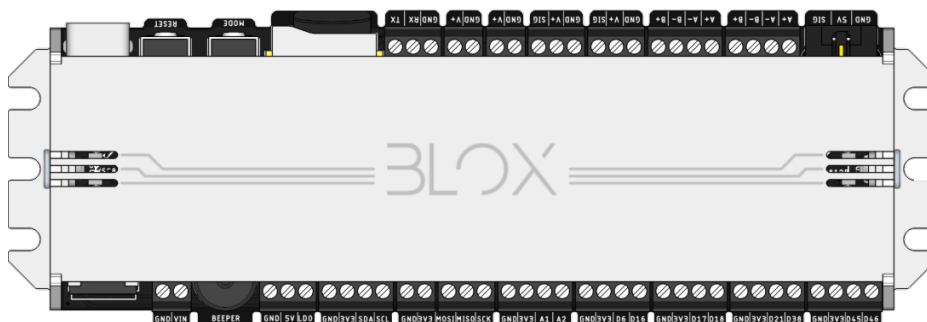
RESET
MODE
TX RX GND
+V GND
+V GND
SIG +V GND
SIG +V GND
B+ B- A- A+
B+ B- A- A+
SIG 5V GND

BLOX

GND VIN
BEEPER
GND 5V LDO
GND 3V3 SDA SCL
GND 3V3
MOSI MISO SCK
GND 3V3 A1 A2
GND 3V3 D6 D16
GND 3V3 D17 D18
GND 3V3 D21 D38
GND 3V3 D45 D46